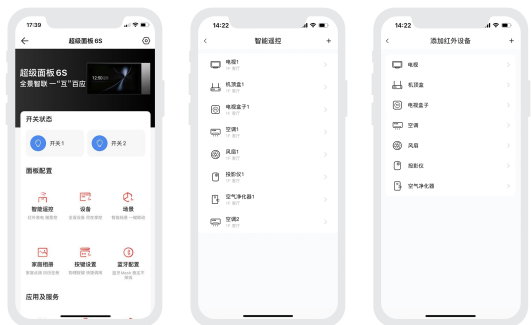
17:39

超级面板 6S

超级面板 6S
全景智联 一"互"百应

12:00

开关状态

开关 1

开关 2

面板配置

智能遥控
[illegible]

设备
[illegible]

场景
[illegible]

家庭相册
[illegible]

按键设置
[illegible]

蓝牙配置
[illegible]

应用及服务

14:22

智能遥控

电视1
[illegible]

机顶盒1
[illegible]

电视盒子1
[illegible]

空调1
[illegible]

风扇1
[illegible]

投影仪1
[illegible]

空气净化器1
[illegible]

空调2
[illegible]

14:22

添加红外设备

电视

机顶盒

电视盒子

空调

风扇

投影仪

空气净化器